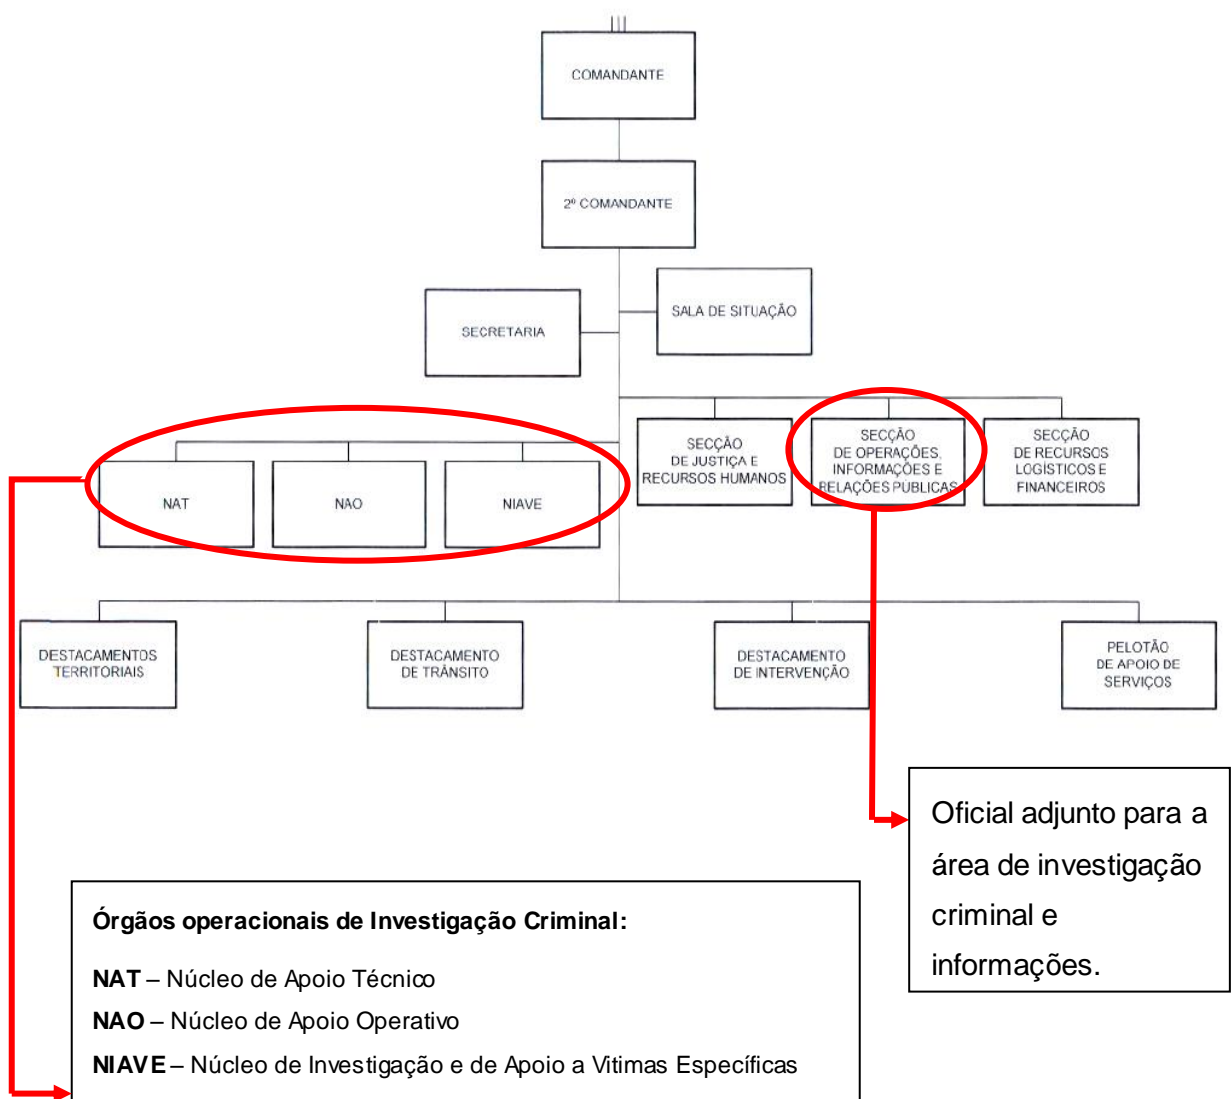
COMANDANTE

2º COMANDANTE

SECRETARIA

SALA DE SITUAÇÃO

NAT

NAO

NIAVE

SECÇÃO DE JUSTIÇA E RECURSOS HUMANOS

SECÇÃO DE OPERAÇÕES, INFORMAÇÕES E RELAÇÕES PÚBLICAS

SECÇÃO DE RECURSOS LOGÍSTICOS E FINANCEIROS

DESTACAMENTOS TERRITORIAIS

DESTACAMENTO DE TRÂNSITO

DESTACAMENTO DE INTERVENÇÃO

PELOTÃO DE APOIO DE SERVIÇOS

Oficial adjunto para a área de investigação criminal e informações.

**Órgãos operacionais de Investigação Criminal:**

**NAT** – Núcleo de Apoio Técnico

**NAO** – Núcleo de Apoio Operativo

**NIAVE** – Núcleo de Investigação e de Apoio a Vitimas Específicas